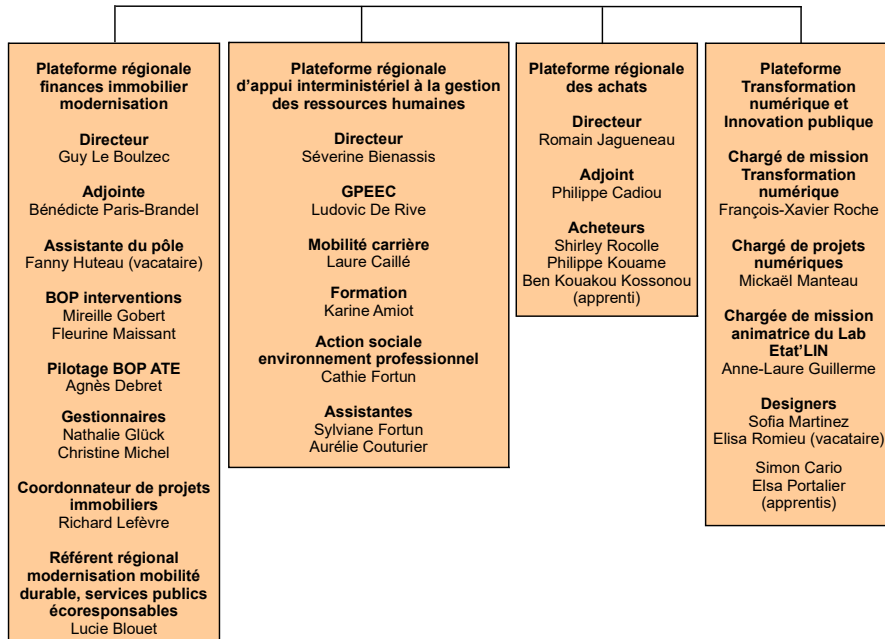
Plateforme régionale finances immobilier modernisation

Directeur
Guy Le Boulzec

Adjointe
Bénédicte Paris-Brandel

Assistante du pôle
Fanny Huteau (vacataire)

BOP interventions
Mireille Gobert
Fleurine Maissant

Pilotage BOP ATE
Agnès Debret

Gestionnaires
Nathalie Glück
Christine Michel

Coordonnateur de projets immobiliers
Richard Lefèvre

Référent régional modernisation mobilité durable, services publics écoresponsables
Lucie Blouet

Plateforme régionale d'appui interministériel à la gestion des ressources humaines

Directeur
Séverine Bienassis

GPEEC
Ludovic De Rive

Mobilité carrière
Laure Caillé

Formation
Karine Amiot

Action sociale environnement professionnel
Cathie Fortun

Assistantes
Sylviane Fortun
Aurélie Couturier

Plateforme régionale des achats

Directeur
Romain Jagueneau

Adjoint
Philippe Cadiou

Acheteurs
Shirley Rocolle
Philippe Kouame
Ben Kouakou Kossonou (apprenti)

Plateforme Transformation numérique et Innovation publique

Chargé de mission Transformation numérique
François-Xavier Roche

Chargé de projets numériques
Mickaël Manteau

Chargée de mission animatrice du Lab Etat'LIN
Anne-Laure Guillerme

Designers
Sofia Martinez
Elisa Romieu (vacataire)

Simon Cario
Elsa Portalier
(apprentis)